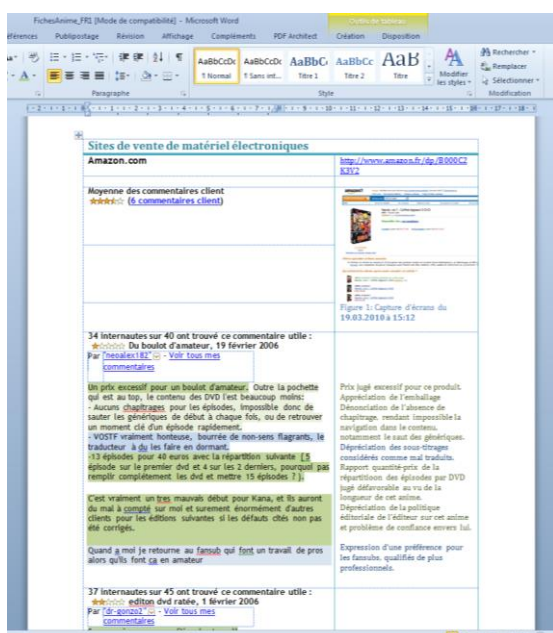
FichesAnime_FR1 [Mode de compatibilité] - Microsoft Word

Outils de tableau

éférences Publipostage Révision Affichage Compléments PDF Architect Création Disposition

AaBbCcDc ¶ Normal AaBbCcDc ¶ Sans int... AaBbC Titre 1 AaBbCc Titre 2 AaB Titre Modifier les styles Rechercher Remplacer Sélectionner

Paragraphe Style Modification

Sites de vente de matériel électroniques

| Amazon.com | http://www.amazon.fr/dp/B000C2K3V2 |
|---|---|
| Moyenne des commentaires client (6 commentaires client) | Figure 1: Capture d'écrans du 19.03.2010 à 15:12 |
| 34 internautes sur 40 ont trouvé ce commentaire utile : Du boulot d'amateur, 19 février 2006 Par "neoalex182" - Voir tous mes commentaires<br><br>Un prix excessif pour un boulot d'amateur. Outre la pochette qui est au top, le contenu des DVD l'est beaucoup moins: - Aucuns chapitrages pour les épisodes, impossible donc de sauter les génériques de début à chaque fois, ou de retrouver un moment clé d'un épisode rapidement. - VOSTF vraiment honteuse, bourrée de non-sens flagrants, le traducteur à du les faire en dormant. -13 épisodes pour 40 euros avec la répartition suivante [5 épisode sur le premier dvd et 4 sur les 2 derniers, pourquoi pas remplir complètement les dvd et mettre 15 épisodes ? ].<br><br>C'est vraiment un tres mauvais début pour Kana, et ils auront du mal à compté sur moi et surement énormément d'autres clients pour les éditions suivantes si les défauts cités non pas été corrigés.<br><br>Quand a moi je retourne au fansub qui font un travail de pros alors qu'ils font ca en amateur | Prix jugé excessif pour ce produit. Appréciation de l'emballage Dénonciation de l'absence de chapitrage, rendant impossible la navigation dans le contenu, notamment le saut des génériques. Dépréciation des sous-titrages considérés comme mal traduits. Rapport quantité-prix de la répartition des épisodes par DVD jugé défavorable au vu de la longueur de cet anime. Dépréciation de la politique éditoriale de l'éditeur sur cet anime et problème de confiance envers lui.<br><br>Expression d'une préférence pour les fansubs, qualifiés de plus professionnels. |
| 37 internautes sur 45 ont trouvé ce commentaire utile : editon dvd ratée, 1 février 2006 Par "dr-gonzo1" - Voir tous mes commentaires | |